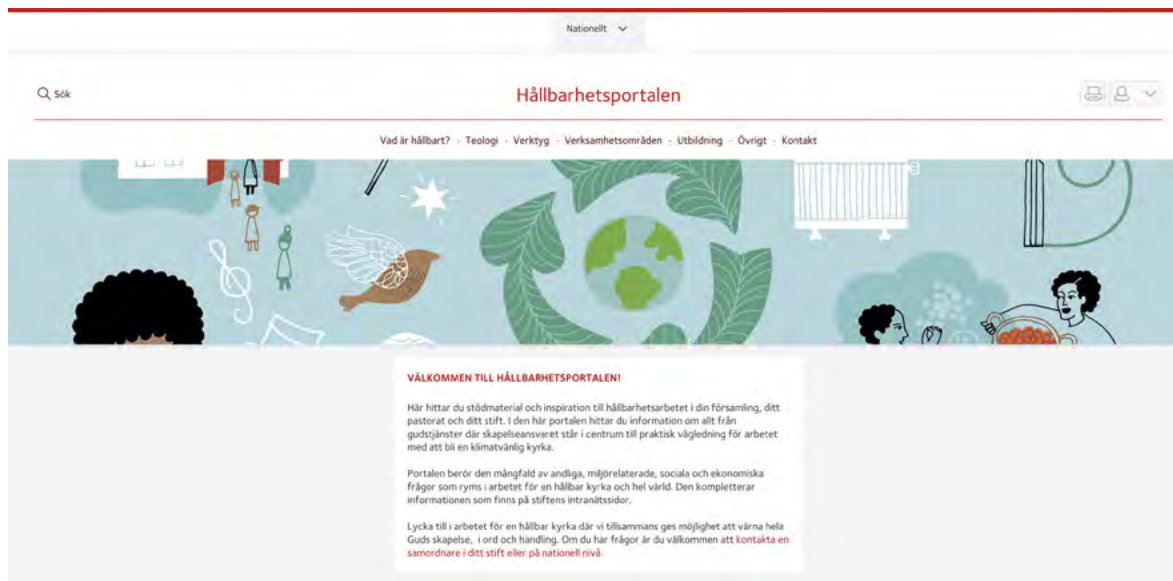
Nationellt

Sök

Hållbarhetsportalen

Vad är hållbart? · Teologi · Verktyg · Verksamhetsområden · Utbildning · Övrigt · Kontakt

VÄLKOMMEN TILL HÅLLBARHETSPORTALEN!

Här hittar du stödmaterial och inspiration till hållbarhetsarbetet i din församling, ditt pastorat och ditt stift. I den här portalen hittar du information om allt från gudstjänster där skapelseansvaret står i centrum till praktisk vägledning för arbetet med att bli en klimatvänlig kyrka.

Portalen berör den mångfald av andliga, miljörelaterade, sociala och ekonomiska frågor som ryms i arbetet för en hållbar kyrka och hel värld. Den kompletterar informationen som finns på stiftens intranätssidor.

Lycka till i arbetet för en hållbar kyrka där vi tillsammans ges möjlighet att värna hela Guds skapelse, i ord och handling. Om du har frågor är du välkommen att kontakta en samordnare i ditt stift eller på nationell nivå.